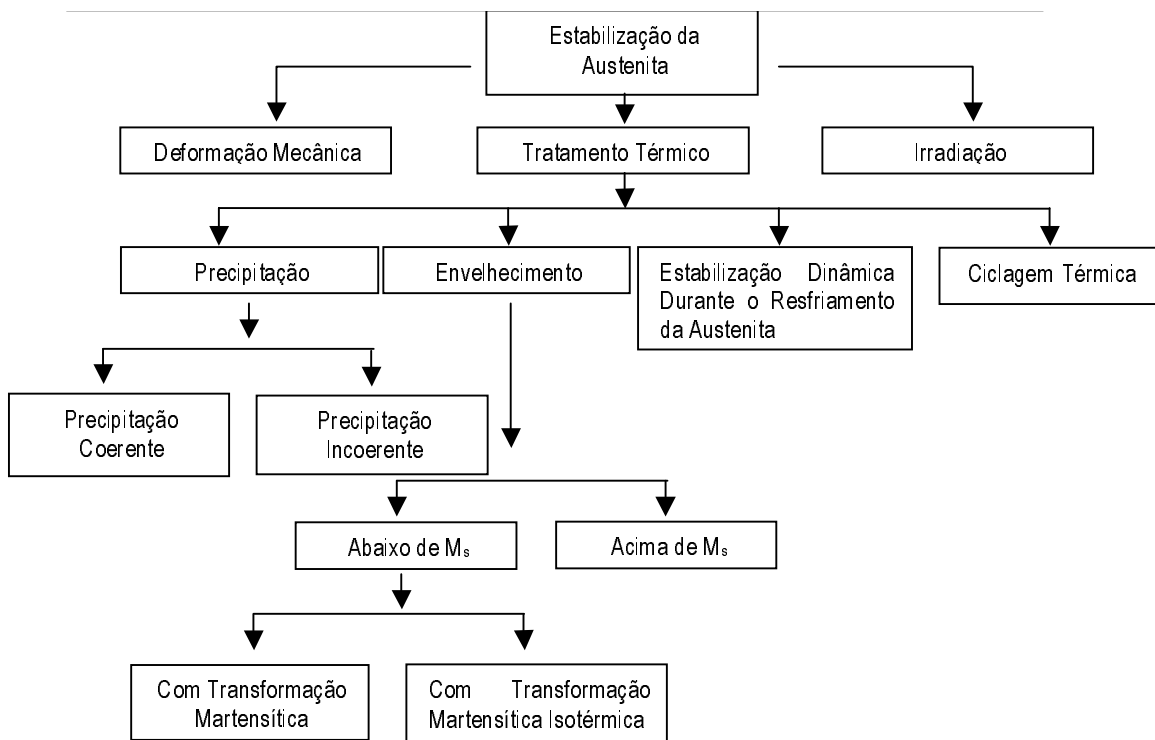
Estabilização da Austenita

Deformação Mecânica

Tratamento Térmico

Irradiação

Precipitação

Envelhecimento

Estabilização Dinâmica Durante o Resfriamento da Austenita

Ciclagem Térmica

Precipitação Coerente

Precipitação Incoerente

Abaixo de $M_s$

Acima de $M_s$

Com Transformação Martensítica

Com Transformação Martensítica Isotérmica